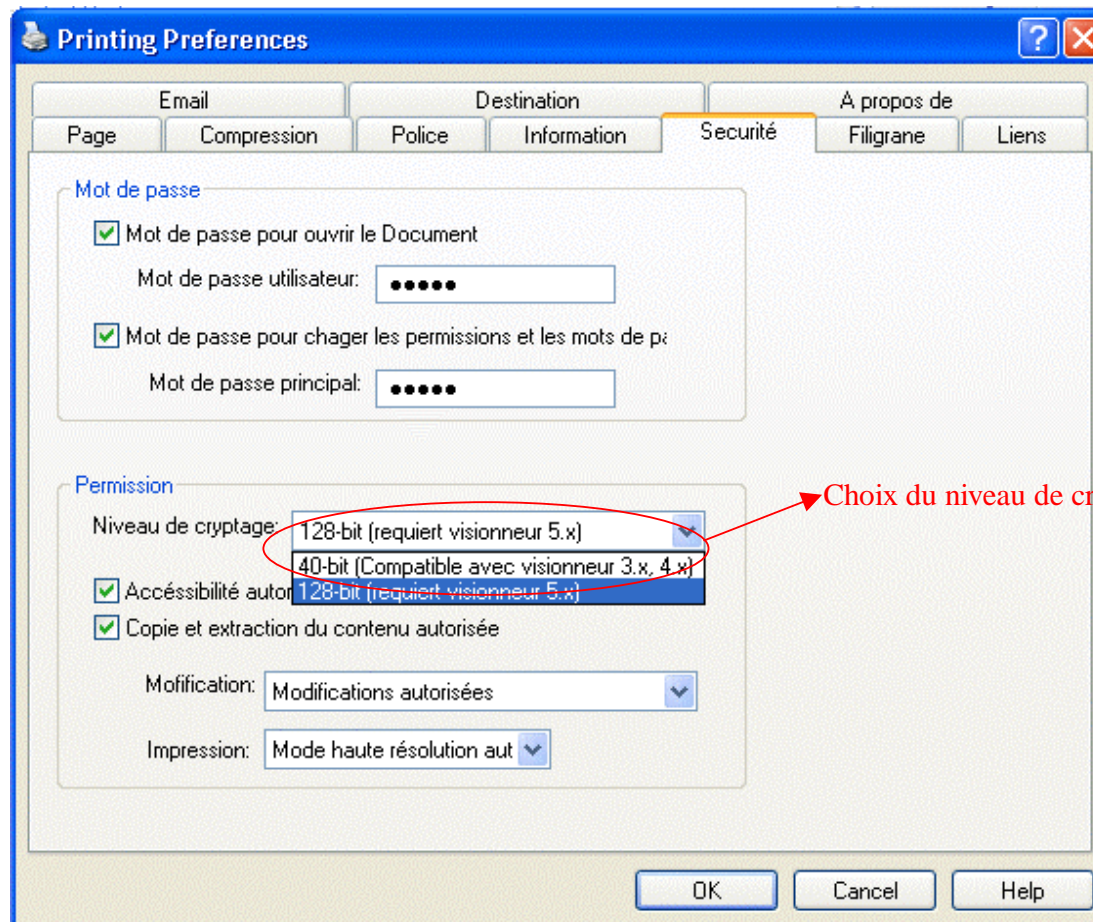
Printing Preferences

Email | Destination | A propos de
Page | Compression | Police | Information | Securité | Filigrane | Liens

Mot de passe

Mot de passe pour ouvrir le Document

Mot de passe utilisateur: •••••

Mot de passe pour chager les permissions et les mots de pa

Mot de passe principal: •••••

Permission

Niveau de cryptage: 128-bit (requiert visionneur 5.x)

40-bit (Compatible avec visionneur 3.x, 4.x)
128-bit (requiert visionneur 5.x)

Choix du niveau de cr

Accéssibilité autor

Copie et extraction du contenu autorisée

Mofification: Modifications autorisées

Impression: Mode haute résolution aut

OK | Cancel | Help